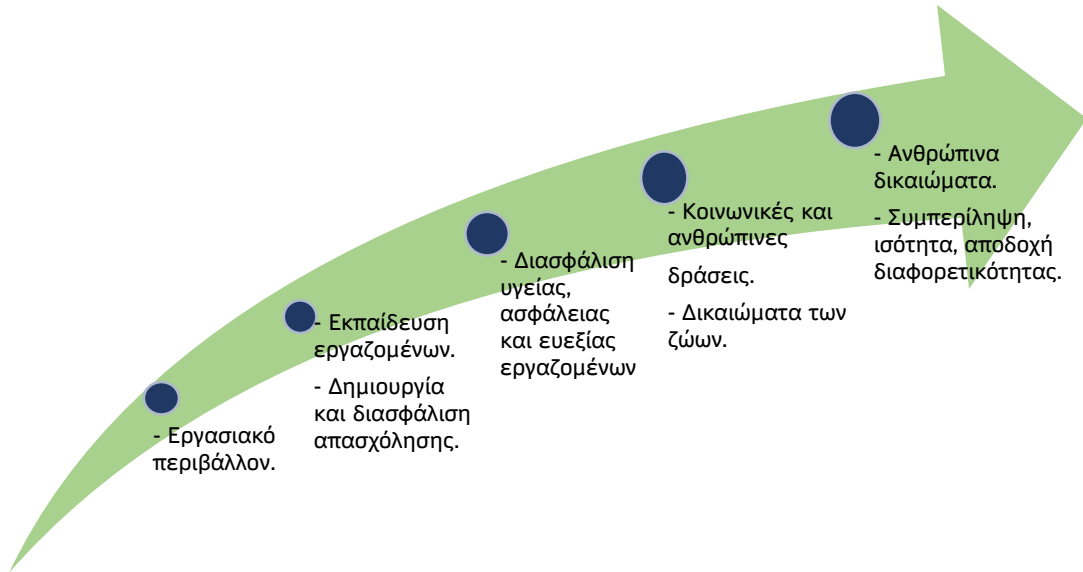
- Εργασιακό περιβάλλον.

- Εκπαίδευση εργαζομένων.

- Δημιουργία και διασφάλιση απασχόλησης.

- Διασφάλιση υγείας, ασφάλειας και ευεξίας εργαζομένων

- Κοινωνικές και ανθρώπινες

δράσεις.

- Δικαιώματα των ζώων.

- Ανθρώπινα δικαιώματα.

- Συμπερίληψη, ισότητα, αποδοχή διαφορετικότητας.